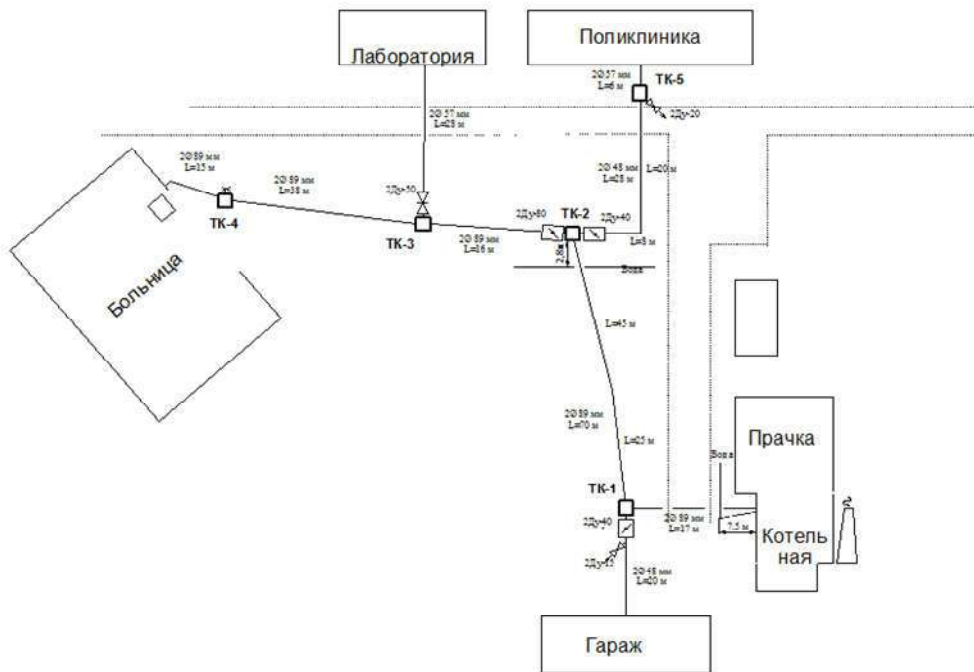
Лаборатория

Поликлиника

2Ø57 мм
L=6 м

ТК-5

2Ду-20

2Ø57 мм
L=28 м

2Ø89 мм
L=15 м

2Ø89 мм
L=38 м

2Ø48 мм
L=28 м

L=20 м

2Ду-50

ТК-4

ТК-3

2Ду-80

ТК-2

2Ду-40

2Ø89 мм
L=16 м

L=8 м

2.8м

Вода

Больница

L=45 м

2Ø89 мм
L=70 м

L=25 м

Прачка

Вода

ТК-1

2Ду-40

2Ø89 мм
L=17 м

7.5 м

Котельная

2Ду-32

2Ø48 мм
L=20 м

Гараж